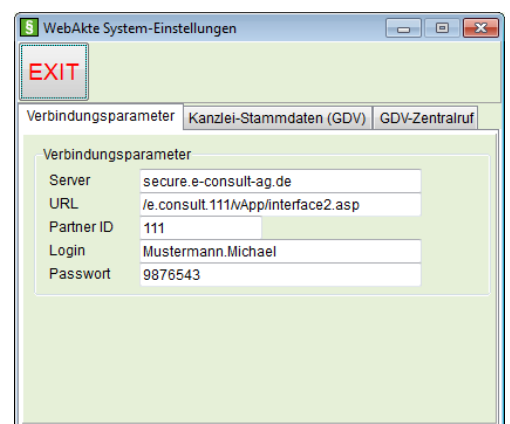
§ WebAkte System-Einstellungen

EXIT

Verbindungsparameter | Kanzlei-Stammdaten (GDV) | GDV-Zentralruf

Verbindungsparameter

Server secure.e-consult-ag.de
URL /e.consult.111/vApp/interface2.asp
Partner ID 111
Login Mustermann.Michael
Passwort 9876543